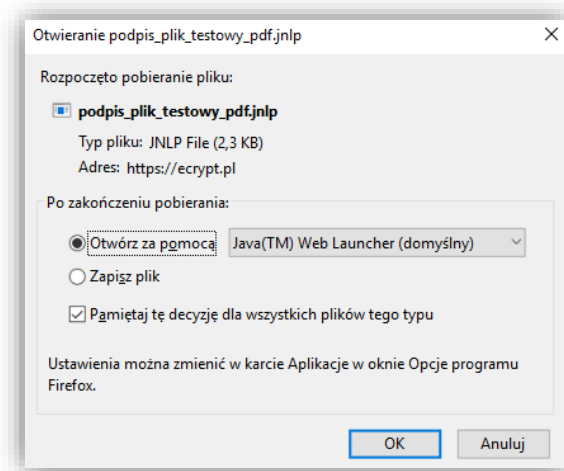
Otwieranie podpis_plik_testowy_pdf.jnlp
×

Rozpoczęto pobieranie pliku:

podpis_plik_testowy_pdf.jnlp

Typ pliku: JNLP File (2,3 KB)

Adres: https://ecrypt.pl

Po zakończeniu pobierania:

Otwórz za pomocą Java(TM) Web Launcher (domyślny)

Zapisz plik

Pamiętaj tę decyzję dla wszystkich plików tego typu

Ustawienia można zmienić w karcie Aplikacje w oknie Opcje programu Firefox.

OK
Anuluj